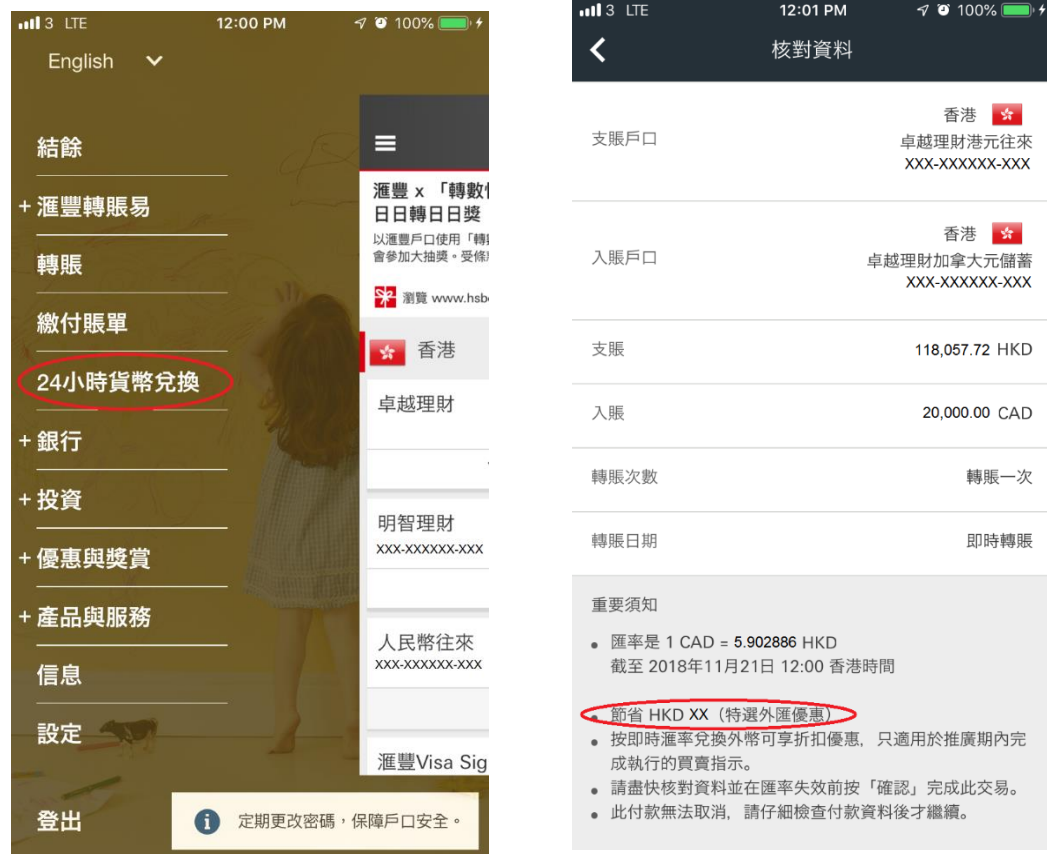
3 LTE 12:00 PM 100%

English

結餘

+ 滙豐轉賬易

轉賬

繳付賬單

24小時貨幣兌換

+ 銀行

+ 投資

+ 優惠與獎賞

+ 產品與服務

信息

設定

登出

滙豐 x 「轉數快
日日轉日日獎

以滙豐戶口使用「轉
會參加大抽獎。受條

瀏覽 www.hsb

香港

卓越理財

明智理財
XXX-XXXXXX-XXX

人民幣往來
XXX-XXXXXX-XXX

滙豐Visa Sig

定期更改密碼，保障戶口安全。

3 LTE 12:01 PM 100%

核對資料

| | |
|---|---|
| 支賬戶口 | 香港 卓越理財港元往來 XXX-XXXXXX-XXX |
| 入賬戶口 | 香港 卓越理財加拿大元儲蓄 XXX-XXXXXX-XXX |
| 支賬 | 118,057.72 HKD |
| 入賬 | 20,000.00 CAD |
| 轉賬次數 | 轉賬一次 |
| 轉賬日期 | 即時轉賬 |

重要須知

• 匯率是 1 CAD = 5.902886 HKD
截至 2018年11月21日 12:00 香港時間

• 節省 HKD XX（特選外匯優惠）
• 按即時滙率兌換外幣可享折扣優惠，只適用於推廣期內完成執行的買賣指示。
• 請盡快核對資料並在匯率失效前按「確認」完成此交易。
• 此付款無法取消，請仔細檢查付款資料後才繼續。